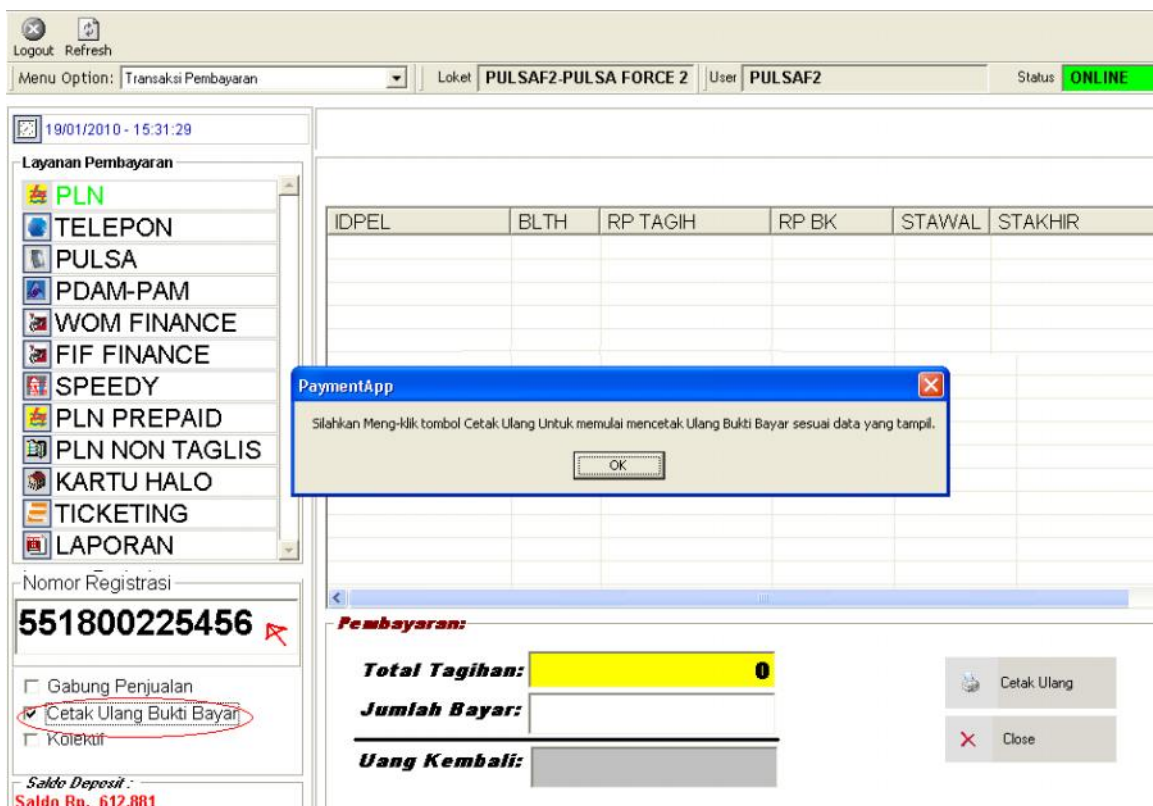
Logout Refresh

Menu Option: Transaksi Pembayaran

Loket PULSAF2-PULSA FORCE 2

User PULSAF2

Status ONLINE

19/01/2010 - 15:31:29

Layanan Pembayaran

PLN
TELEPON
PULSA
PDAM-PAM
WOM FINANCE
FIF FINANCE
SPEEDY
PLN PREPAID
PLN NON TAGLIS
KARTU HALO
TICKETING
LAPORAN

| IDPEL | BLTH | RP TAGIH | RP BK | STAWAL | STAKHIR |
|---|---|---|---|---|---|

PaymentApp

Silahkan Meng-klik tombol Cetak Ulang Untuk memulai mencetak Ulang Bukti Bayar sesuai data yang tampil.

OK

Nomor Registrasi

551800225456

Gabung Penjualan
Cetak Ulang Bukti Bayar
Kolektif

Saldo Deposit :
Saldo Rp. 612,881

Pembayaran:

Total Tagihan: 0

Jumlah Bayar:

Uang Kembali:

Cetak Ulang

Close